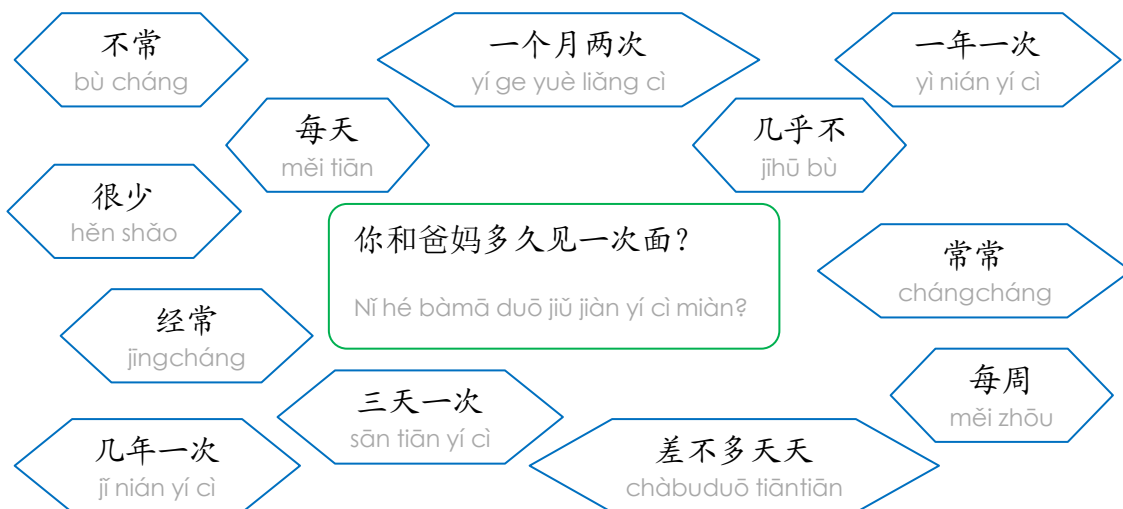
不常
bù cháng

一个月两次
yí ge yuè liǎng cì

一年一次
yì nián yí cì

每天
měi tiān

几乎不
jīhū bù

很少
hěn shǎo

你和爸妈多久见一次面？

Nǐ hé bàmā duō jiǔ jiàn yí cì miàn?

常常
chángcháng

经常
jīngcháng

每周
měi zhōu

三天一次
sān tiān yí cì

几年一次
jǐ nián yí cì

差不多天天
chàbuduō tiāntiān